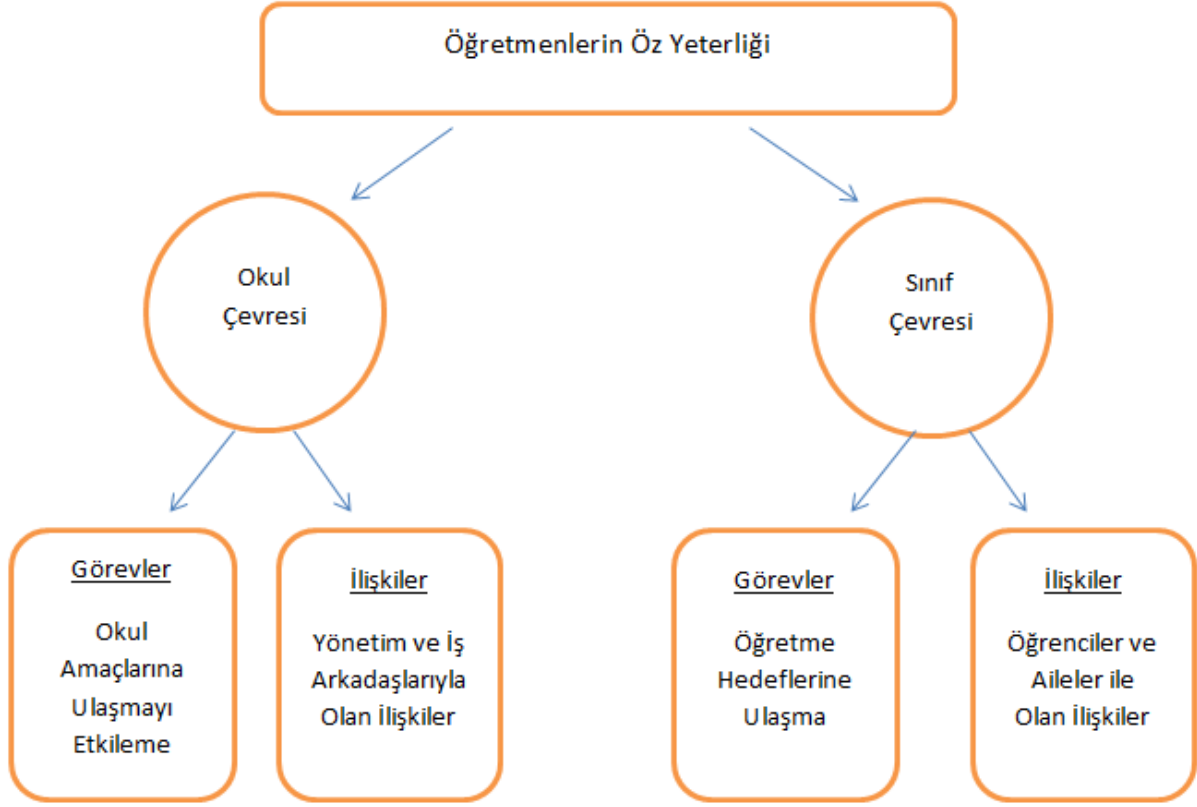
Öğretmenlerin Öz Yeterliği

Okul Çevresi

Sınıf Çevresi

Görevler

Okul Amaçlarına Ulaşmayı Etkileme

İlişkiler

Yönetim ve İş Arkadaşlarıyla Olan İlişkiler

Görevler

Öğretme Hedeflerine Ulaşma

İlişkiler

Öğrenciler ve Aileler ile Olan İlişkiler